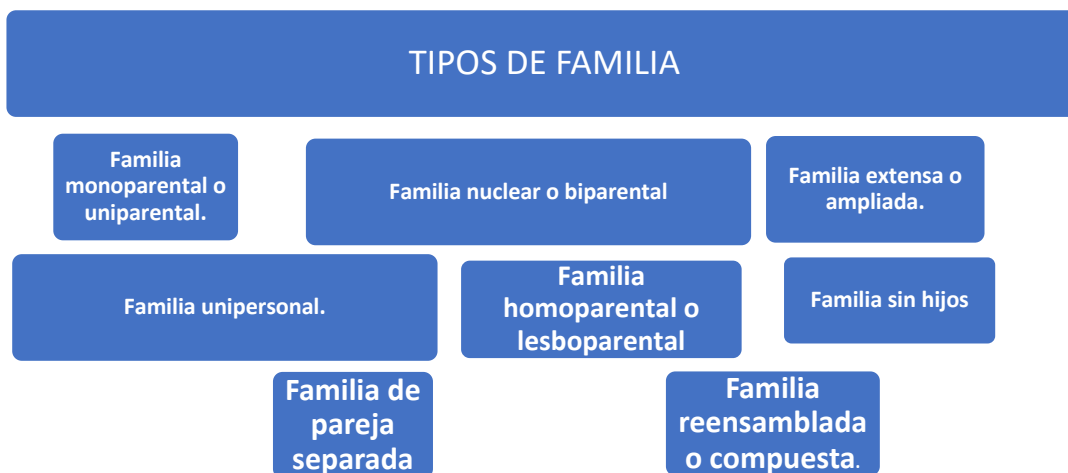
TIPOS DE FAMILIA

Familia monoparental o uniparental.

Familia nuclear o biparental

Familia extensa o ampliada.

Familia unipersonal.

Familia homoparental o lesboparental

Familia sin hijos

Familia de pareja separada

Familia reensamblada o compuesta.